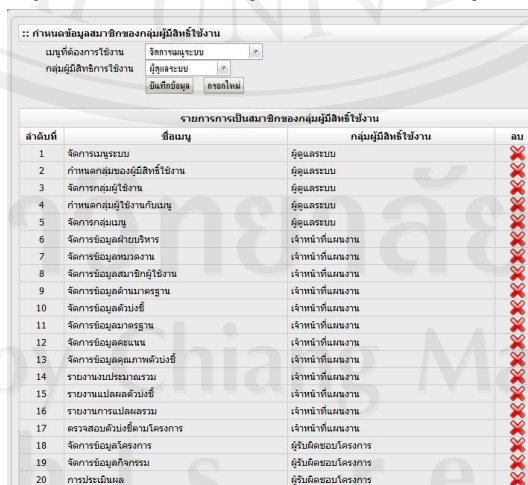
:: กำหนดข้อมูลสมาชิกของกลุ่มผู้มีสิทธิ์ใช้งาน

เมนูที่ต้องการใช้งาน จัดการเมนูระบบ

กลุ่มผู้มีสิทธิการใช้งาน ผู้ดูแลระบบ

บันทึกข้อมูล กรอกใหม่

รายการการเป็นสมาชิกของกลุ่มผู้มีสิทธิ์ใช้งาน

| ลำดับที่ | ชื่อเมนู | กลุ่มผู้มีสิทธิ์ใช้งาน | ลบ |
|---|---|---|---|
| 1 | จัดการเมนูระบบ | ผู้ดูแลระบบ | |
| 2 | กำหนดกลุ่มของผู้มีสิทธิ์ใช้งาน | ผู้ดูแลระบบ | |
| 3 | จัดการกลุ่มผู้ใช้งาน | ผู้ดูแลระบบ | |
| 4 | กำหนดกลุ่มผู้ใช้งานกับเมนู | ผู้ดูแลระบบ | |
| 5 | จัดการกลุ่มเมนู | ผู้ดูแลระบบ | |
| 6 | จัดการข้อมูลฝ่ายบริหาร | เจ้าหน้าที่แผนงาน | |
| 7 | จัดการข้อมูลหมวดงาน | เจ้าหน้าที่แผนงาน | |
| 8 | จัดการข้อมูลสมาชิกผู้ใช้งาน | เจ้าหน้าที่แผนงาน | |
| 9 | จัดการข้อมูลด้านมาตรฐาน | เจ้าหน้าที่แผนงาน | |
| 10 | จัดการข้อมูลตัวบ่งชี้ | เจ้าหน้าที่แผนงาน | |
| 11 | จัดการข้อมูลมาตรฐาน | เจ้าหน้าที่แผนงาน | |
| 12 | จัดการข้อมูลคะแนน | เจ้าหน้าที่แผนงาน | |
| 13 | จัดการข้อมูลคุณภาพตัวบ่งชี้ | เจ้าหน้าที่แผนงาน | |
| 14 | รายงานงบประมาณรวม | เจ้าหน้าที่แผนงาน | |
| 15 | รายงานแปลผลตัวบ่งชี้ | เจ้าหน้าที่แผนงาน | |
| 16 | รายงานการแปลผลรวม | เจ้าหน้าที่แผนงาน | |
| 17 | ตรวจสอบตัวบ่งชี้ตามโครงการ | เจ้าหน้าที่แผนงาน | |
| 18 | จัดการข้อมูลโครงการ | ผู้รับผิดชอบโครงการ | |
| 19 | จัดการข้อมูลกิจกรรม | ผู้รับผิดชอบโครงการ | |
| 20 | การประเมินผล | ผู้รับผิดชอบโครงการ | |